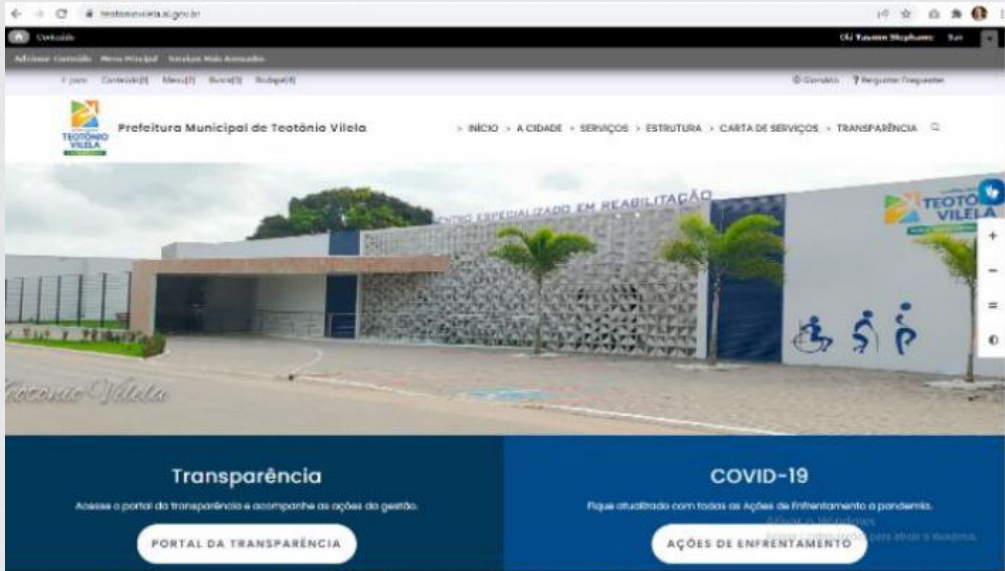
teotoniovilela.al.gov.br

Conteúdo

Olá Yasmin Stephanie Sair

Adicionar Conteúdo Menu Principal Serviços Mais Acessados

Ir para: Conteúdo[1] Menu[2] Busca[3] Rodapé[4]

Contraste ? Perguntas Frequentes

TEOTÔNIO VILELA

Prefeitura Municipal de Teotônio Vilela

> INÍCIO > A CIDADE > SERVIÇOS > ESTRUTURA > CARTA DE SERVIÇOS > TRANSPARÊNCIA

CENTRO ESPECIALIZADO EM REABILITAÇÃO

TEOTÔNIO VILELA

Teotônio Vilela

Transparência

Acesse o portal da transparência e acompanhe as ações da gestão.

PORTAL DA TRANSPARÊNCIA

COVID-19

Fique atualizado com todas as Ações de Enfrentamento a pandemia.

AÇÕES DE ENFRENTAMENTO

Ativar o Windows
Acesse Configurações para ativar o Windows.